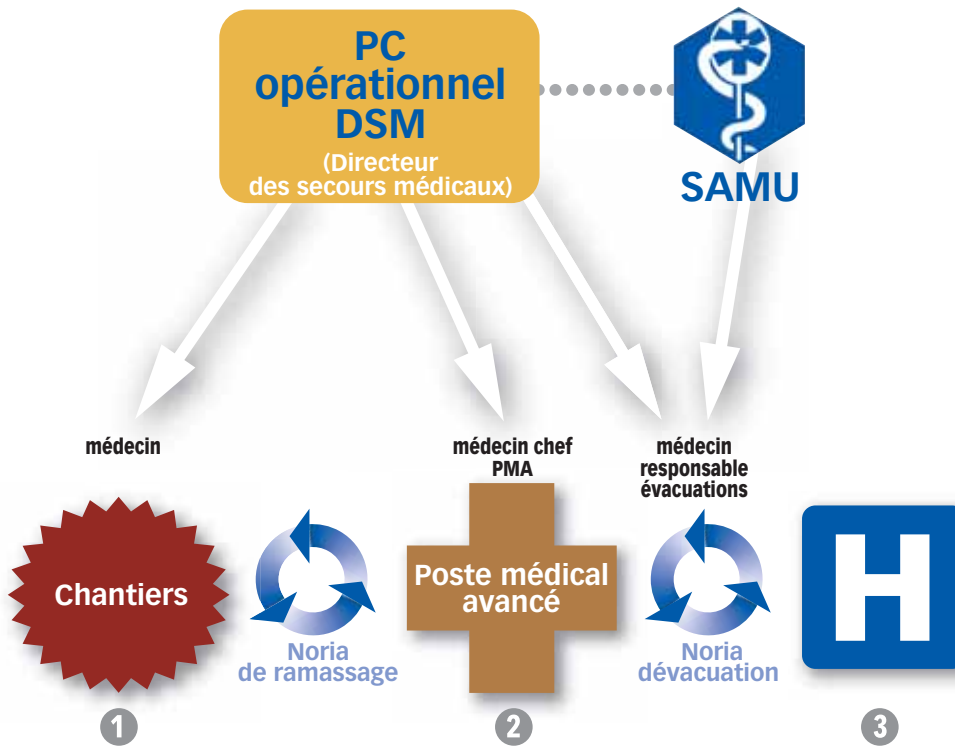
PC opérationnel DSM
(Directeur des secours médicaux)

SAMU

médecin

médecin chef PMA

médecin responsable évacuations

Chantiers

Noria de ramassage

Poste médical avancé

Noria dévacuation

H

1

2

3